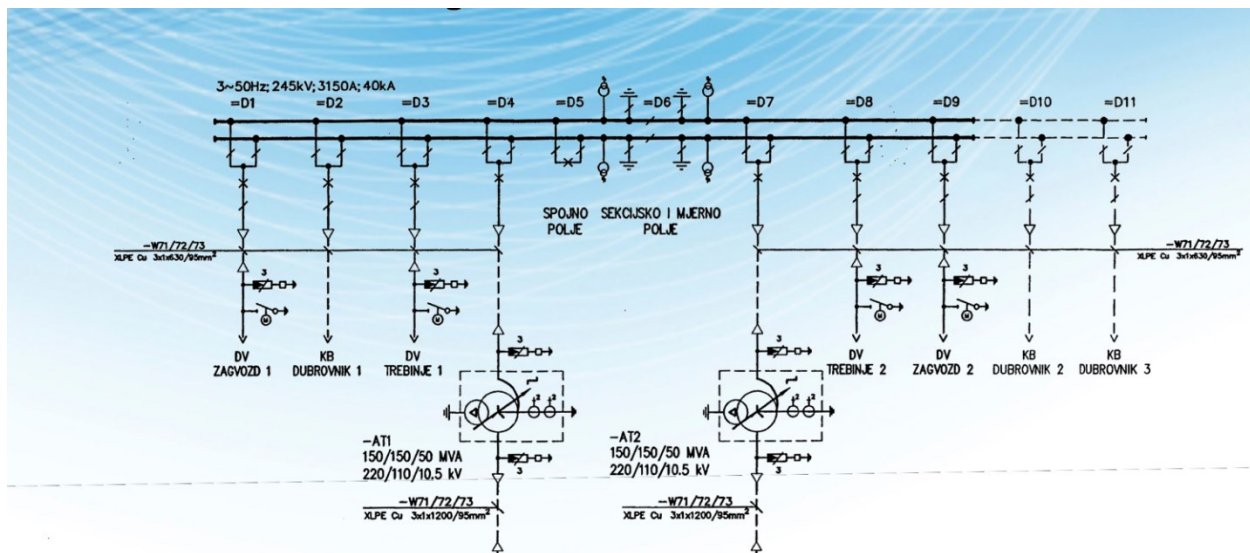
3~50Hz; 245kV; 3150A; 40kA

=D1 =D2 =D3 =D4 =D5 =D6 =D7 =D8 =D9 =D10 =D11

SPOJNO POLJE

SEKCIJSKO I MJERNO POLJE

-W71/72/73
XLPE Cu 3x1x630/95mm$^2$

-W71/72/73
XLPE Cu 3x1x630/95mm$^2$

3

3

3

3

M

M

M

M

DV
ZAGVOZD 1

KB
DUBROVNIK 1

DV
TREBINJE 1

DV
TREBINJE 2

DV
ZAGVOZD 2

KB
DUBROVNIK 2

KB
DUBROVNIK 3

3

3

-AT1
150/150/50 MVA
220/110/10.5 kV

-AT2
150/150/50 MVA
220/110/10.5 kV

3

3

-W71/72/73
XLPE Cu 3x1x1200/95mm$^2$

-W71/72/73
XLPE Cu 3x1x1200/95mm$^2$